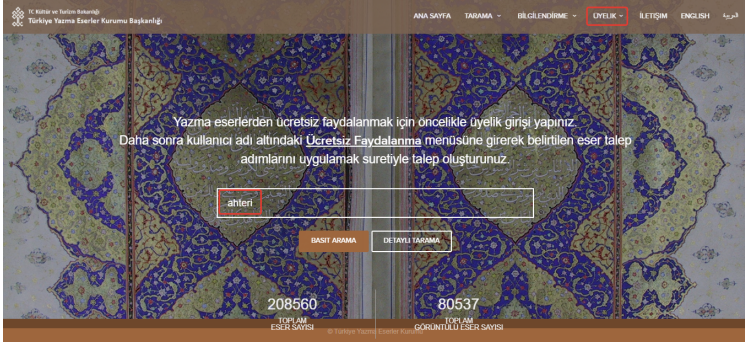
T.C. Kültür ve Turizm Bakanlığı
Türkiye Yazma Eserler Kurumu Başkanlığı

ANA SAYFA TARAMA BİLGİLENDİRME ÜYELİK İLETİŞİM ENGLISH العربية

Yazma eserlerden ücretsiz faydalanmak için öncelikle üyelik girişi yapınız. Daha sonra kullanıcı adı altındaki Ücretsiz Faydalanma menüsüne girerek belirtilen eser talep adımlarını uygulamak suretiyle talep oluşturunuz.

ahteri

BASİT ARAMA DETAYLI TARAMA

208560
TOPLAM ESER SAYISI

80537
TOPLAM GÖRÜNTÜLÜ ESER SAYISI

© Türkiye Yazma Eserler Kurumu